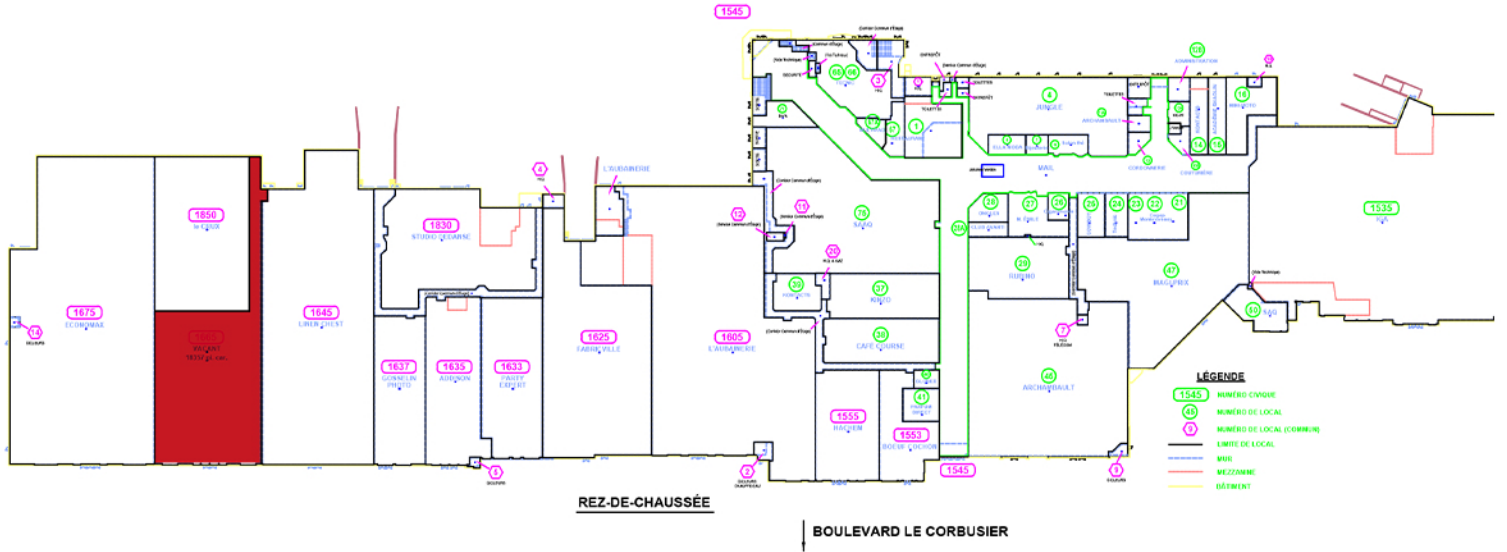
1545

1850
le CHOIX

1675
ECONOMAX

1665
VACANT

1645
LINEN CHEST

1830
STUDIO CÉDARNE

1637
GOSSELIN PHOTO

1635
ADDITION

1633
PARTY EXPERT

1625
FABRICVILLE

1605
L'AUBAINERIE

L'AUBAINERIE

76
SAQ

37
KINTO

38
CAFÉ COURSE

1555
RACHEN

1553
BOUBI COCHON

1545

46
ARCHAMBAULT

29
RUSSMO

47
MAXI&PRIX

1535

4
JUNGLE

MAIL

14

14

4

12

11

20

30

41

7

9

5

2

1

3

68

66

50

31

26

27

28

25

24

23

22

21

58

18

16

REZ-DE-CHAUSSÉE

BOULEVARD LE CORBUSIER

LÉGENDE
1545 NUMÉRO CIVIQUE
46 NUMÉRO DE LOCAL
9 NUMÉRO DE LOCAL (COMMUN)
LIMITE DE LOCAL
MUR
MEZZANINE
BÂTIMENT